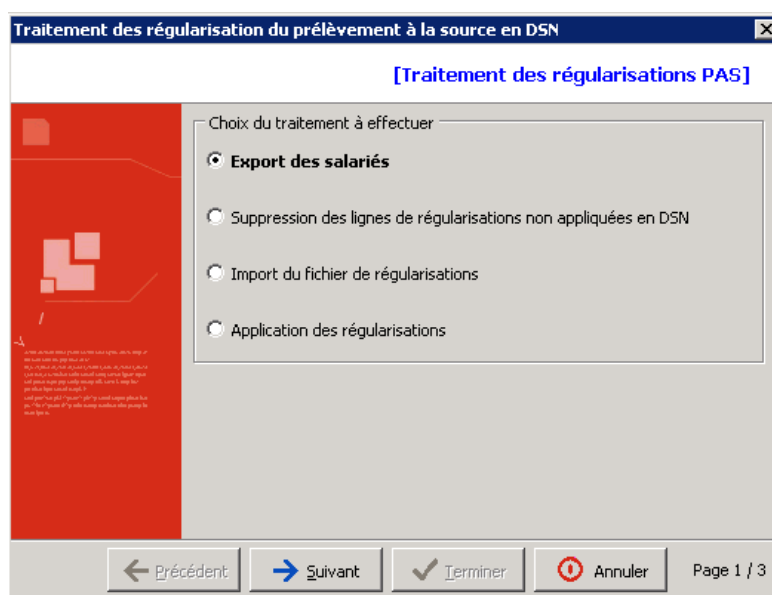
Traitement des régularisation du prélèvement à la source en DSN

[Traitement des régularisations PAS]

Choix du traitement à effectuer

Export des salariés

Suppression des lignes de régularisations non appliquées en DSN

Import du fichier de régularisations

Application des régularisations

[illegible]

Précédent

Suivant

Terminer

Annuler

Page 1 / 3